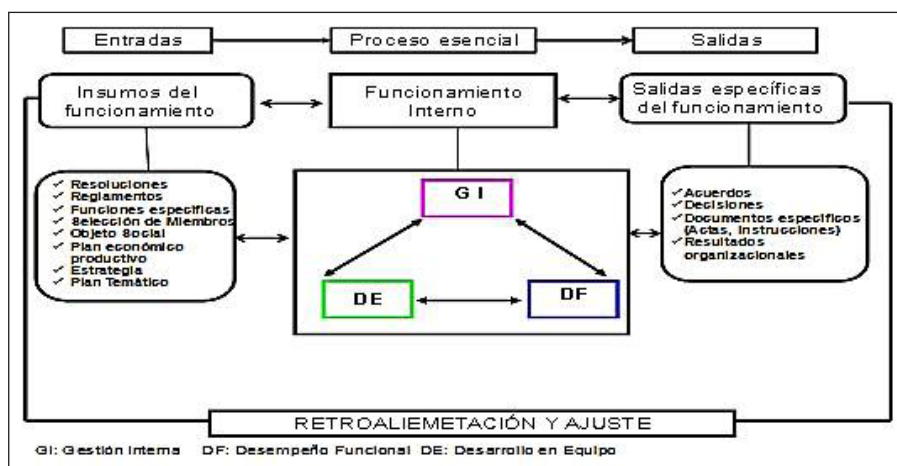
Entradas

Proceso esencial

Salidas

Insumos del funcionamiento

Funcionamiento Interno

Salidas específicas del funcionamiento

✓ Resoluciones
✓ Reglamentos
✓ Funciones específicas
✓ Selección de Miembros
✓ Objeto Social
✓ Plan económico productivo
✓ Estrategia
✓ Plan Temático

GI

DE

DF

✓ Acuerdos
✓ Decisiones
✓ Documentos específicos (Actas, Instrucciones)
✓ Resultados organizacionales

RETROALIEMETACIÓN Y AJUSTE

GI: Gestión Interna DF: Desempeño Funcional DE: Desarrollo en Equipo